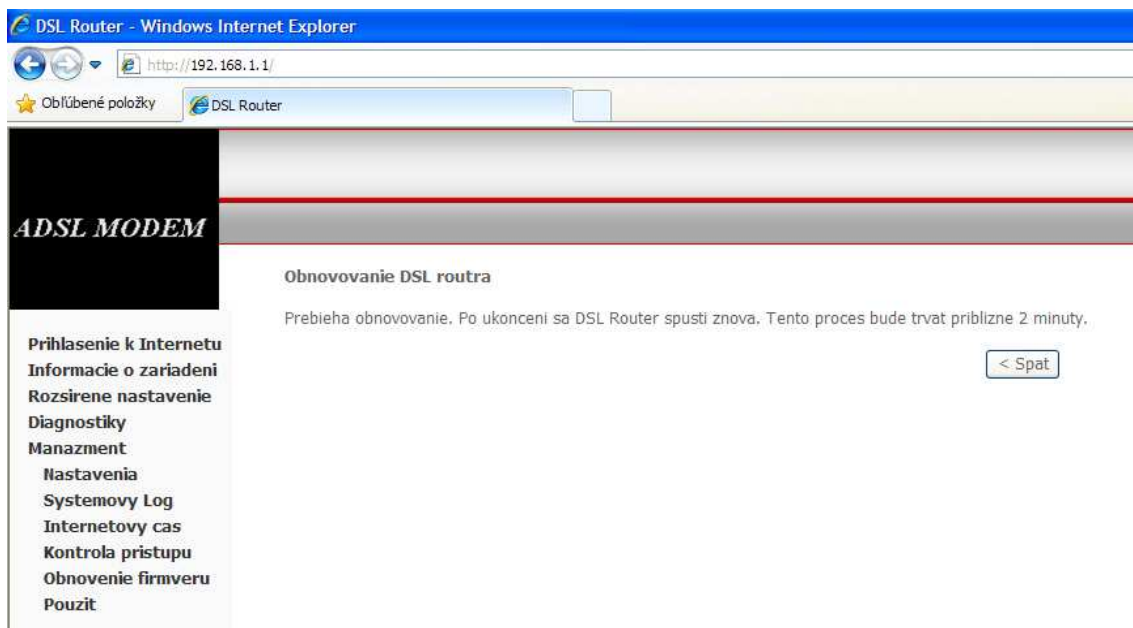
DSL Router - Windows Internet Explorer

http://192.168.1.1/

Obľúbené položky

DSL Router

ADSL MODEM

Obnovovanie DSL routra

Prebieha obnovovanie. Po ukonceni sa DSL Router spusti znova. Tento proces bude trvat priblizne 2 minuty.

< Spat

Prihlasenie k Internetu
Informacie o zariadeni
Rozsirene nastavenie
Diagnostiky
Manazment
Nastavenia
Systemovy Log
Internetovy cas
Kontrola pristupu
Obnovenie firmveru
Pouzit